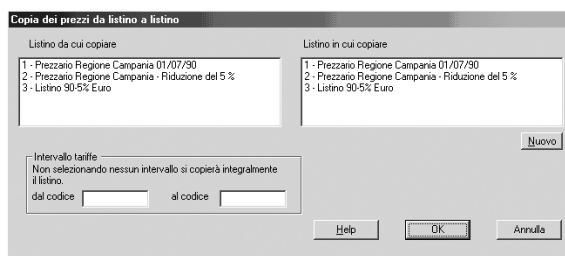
Copia dei prezzi da listino a listino

Listino da cui copiare

1 - Prezzario Regione Campania 01/07/90
2 - Prezzario Regione Campania - Riduzione del 5 %
3 - Listino 90-5% Euro

Listino in cui copiare

1 - Prezzario Regione Campania 01/07/90
2 - Prezzario Regione Campania - Riduzione del 5 %
3 - Listino 90-5% Euro

Nuovo

Intervallo tariffe
Non selezionando nessun intervallo si copierà integralmente il listino.
dal codice
al codice

Help
OK
Annulla